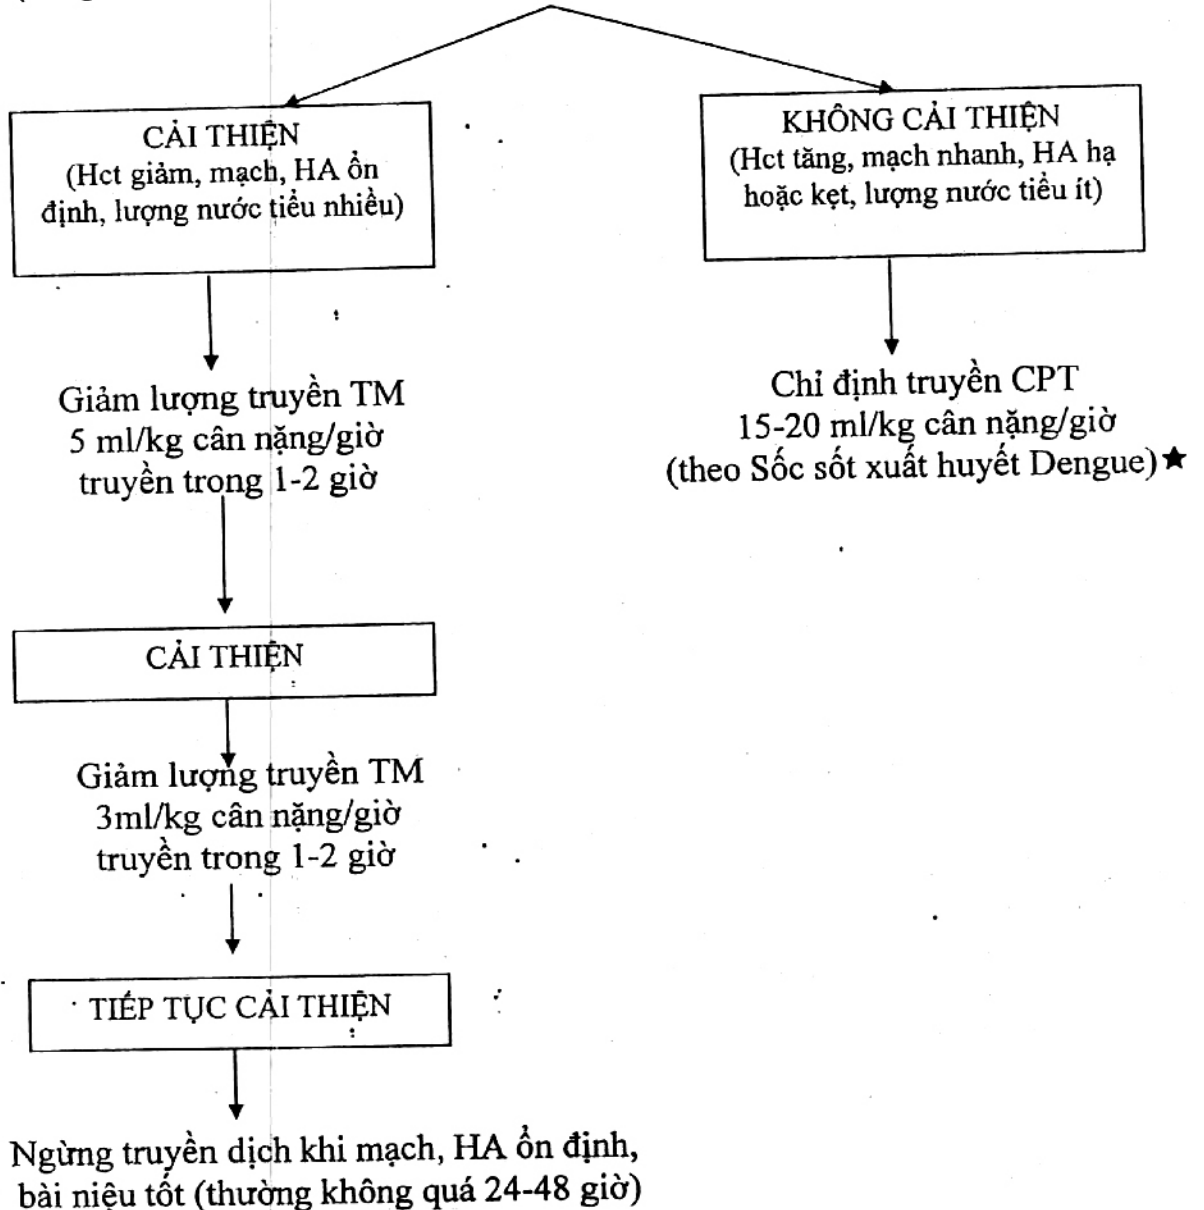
CẢI THIỆN
(Hct giảm, mạch, HA ổn định, lượng nước tiểu nhiều)

KHÔNG CẢI THIỆN
(Hct tăng, mạch nhanh, HA hạ hoặc kẹt, lượng nước tiểu ít)

Giảm lượng truyền TM
5 ml/kg cân nặng/giờ
truyền trong 1-2 giờ

Chỉ định truyền CPT
15-20 ml/kg cân nặng/giờ
(theo Sốc sốt xuất huyết Dengue)★

CẢI THIỆN

Giảm lượng truyền TM
3ml/kg cân nặng/giờ
truyền trong 1-2 giờ

TIẾP TỤC CẢI THIỆN

Ngừng truyền dịch khi mạch, HA ổn định, bài niệu tốt (thường không quá 24-48 giờ)